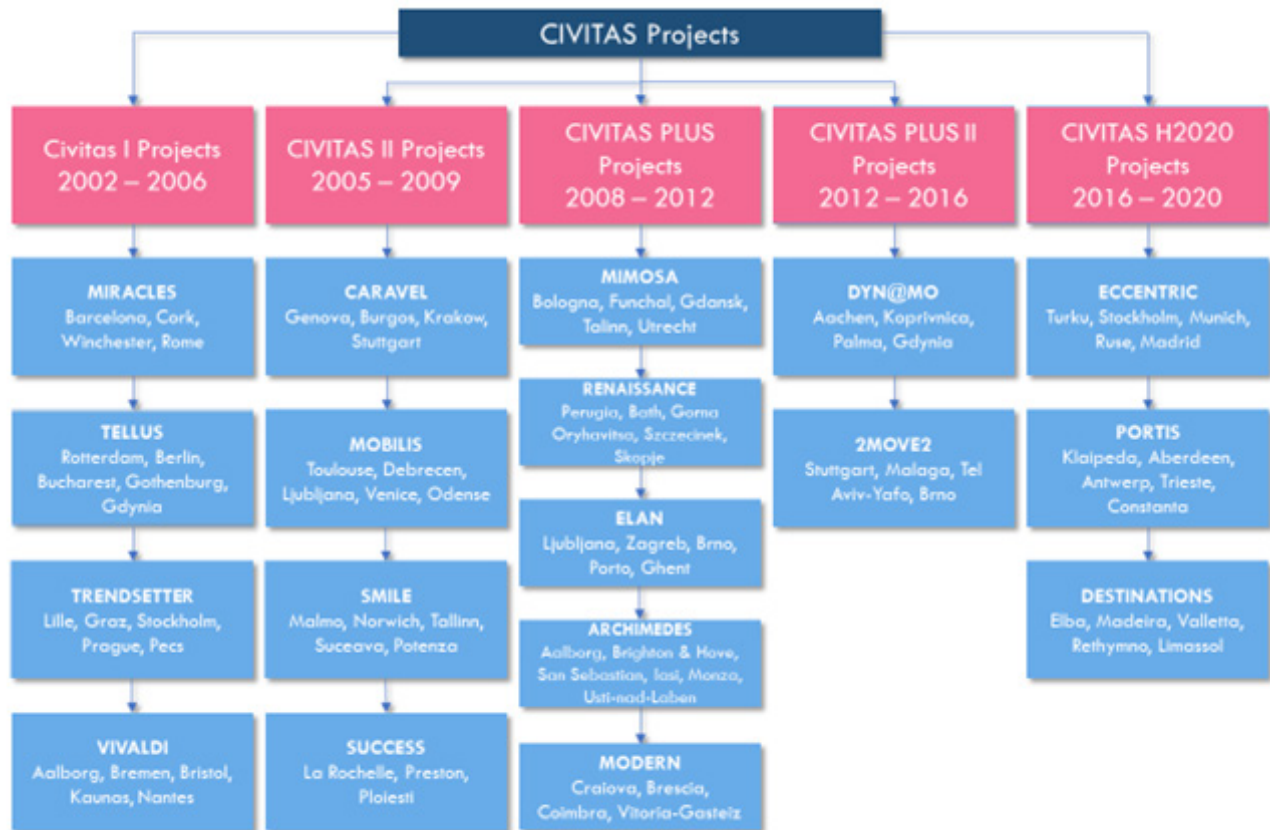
CIVITAS Projects

Civitas I Projects 2002 – 2006

MIRACLES
Barcelona, Cork, Winchester, Rome

TELLUS
Rotterdam, Berlin, Bucharest, Gothenburg, Gdynia

TRENDSETTER
Lille, Graz, Stockholm, Prague, Pecs

VIVALDI
Aalborg, Bremen, Bristol, Kaunas, Nantes

CIVITAS II Projects 2005 – 2009

CARAVEL
Genova, Burgos, Krakow, Stuttgart

MOBILIS
Toulouse, Debrecen, Ljubljana, Venice, Odense

SMILE
Malmo, Norwich, Tallinn, Suceava, Potenza

SUCCESS
La Rochelle, Preston, Ploiesti

CIVITAS PLUS Projects 2008 – 2012

MIMOSA
Bologna, Funchal, Gdansk, Talinn, Utrecht

RENAISSANCE
Perugia, Bath, Gorna Oryhavitsa, Szczecinek, Skopje

ELAN
Ljubljana, Zagreb, Brno, Porto, Ghent

ARCHIMEDES
Aalborg, Brighton & Hove, San Sebastian, Iasi, Monza, Usti-nad-Laben

MODERN
Craiova, Brescia, Coimbra, Vitoria-Gasteiz

CIVITAS PLUS II Projects 2012 – 2016

DYN@MO
Aachen, Koprivnica, Palma, Gdynia

2MOVE2
Stuttgart, Malaga, Tel Aviv-Yafo, Brno

CIVITAS H2020 Projects 2016 – 2020

ECCENTRIC
Turku, Stockholm, Munich, Ruse, Madrid

PORTIS
Klaipeda, Aberdeen, Antwerp, Trieste, Constanta

DESTINATIONS
Elba, Madeira, Valletta, Rethymno, Limassol